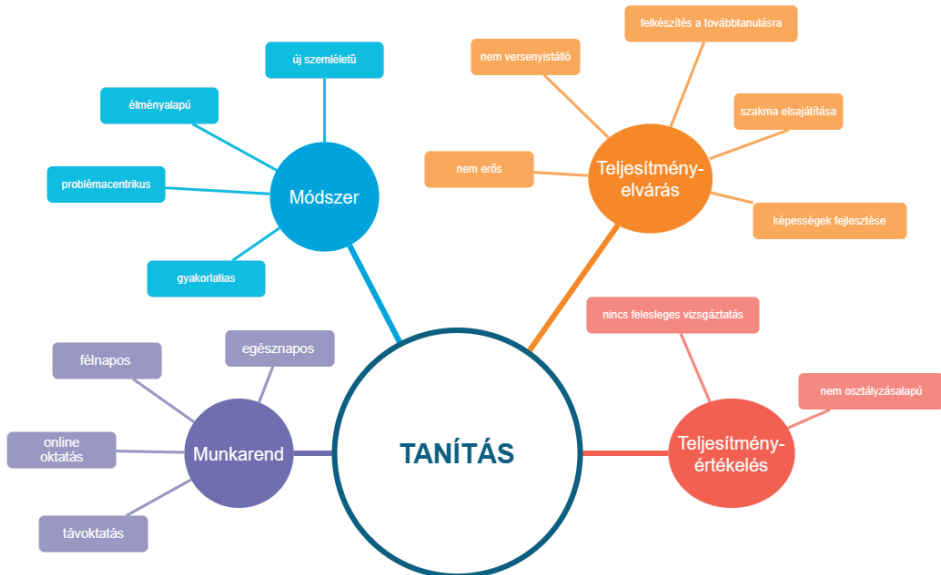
TANÍTÁS

Módszer

új szemléletű

élményalapú

problémacentrikus

gyakorlatias

Teljesítmény-elvárás

felkészítés a továbbtanulásra

nem versenyistálló

szakma elsajátítása

nem erős

képességek fejlesztése

Teljesítmény-értékelés

nincs felesleges vizsgáztatás

nem osztályzásalapú

Munkarend

félnapos

egésznapos

online oktatás

távoktatás